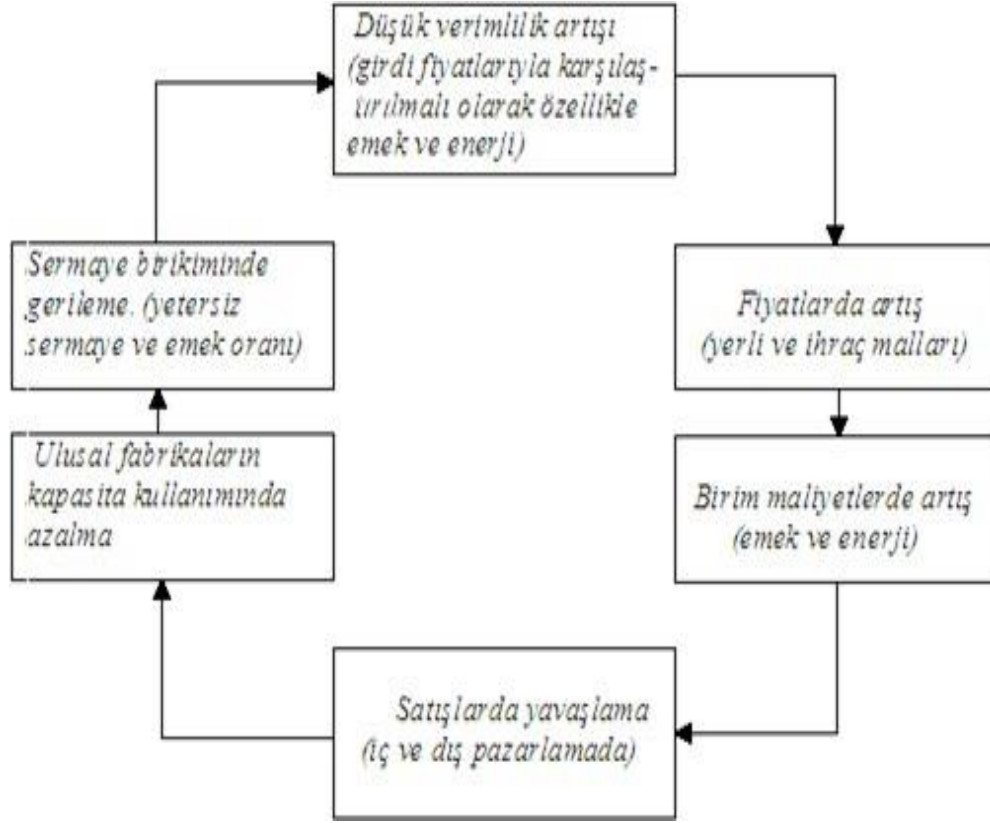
Düşük verimlilik artışı (girdi fiyatlarıyla karşılaştırılmalı olarak özellikle emek ve enerji)

Fiyatlarda artış (yerli ve ihraç malları)

Birim maliyetlerde artış (emek ve enerji)

Satışlarda yavaşlama (iç ve dış pazarlamada)

Ulusal fabrikaların kapasita kullanımında azalma

Sermaye birikiminde gerileme. (yetersiz sermaye ve emek oranı)